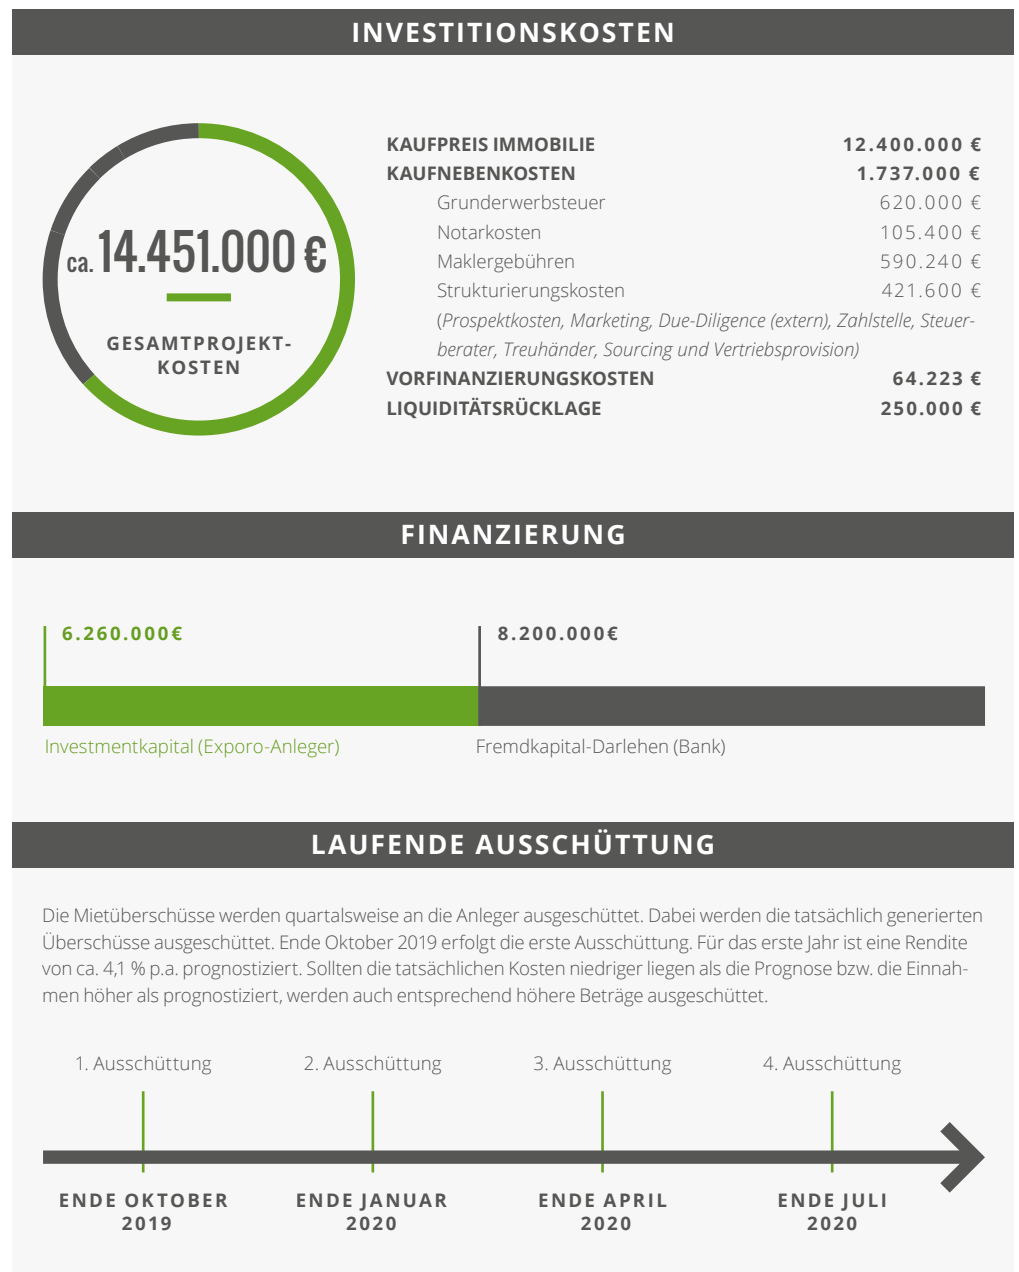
INVESTITIONSKOSTEN

ca. 14.451.000 €

GESAMTPROJEKTKOSTEN

| | |
|---|---|
| KAUFPREIS IMMOBILIE | 12.400.000 € |
| KAUFNEBENKOSTEN | 1.737.000 € |
| Grunderwerbsteuer | 620.000 € |
| Notarkosten | 105.400 € |
| Maklergebühren | 590.240 € |
| Strukturierungskosten | 421.600 € |

(Prospektkosten, Marketing, Due-Diligence (extern), Zahlstelle, Steuerberater, Treuhänder, Sourcing und Vertriebsprovision)

| | |
|---|---|
| VORFINANZIERUNGSKOSTEN | 64.223 € |
| LIQUIDITÄTSRÜCKLAGE | 250.000 € |

FINANZIERUNG

6.260.000€

8.200.000€

Investmentkapital (Exporo-Anleger)

Fremdkapital-Darlehen (Bank)

LAUFENDE AUSSCHÜTTUNG

Die Mietüberschüsse werden quartalsweise an die Anleger ausgeschüttet. Dabei werden die tatsächlich generierten Überschüsse ausgeschüttet. Ende Oktober 2019 erfolgt die erste Ausschüttung. Für das erste Jahr ist eine Rendite von ca. 4,1 % p.a. prognostiziert. Sollten die tatsächlichen Kosten niedriger liegen als die Prognose bzw. die Einnahmen höher als prognostiziert, werden auch entsprechend höhere Beträge ausgeschüttet.

1. Ausschüttung

2. Ausschüttung

3. Ausschüttung

4. Ausschüttung

ENDE OKTOBER 2019

ENDE JANUAR 2020

ENDE APRIL 2020

ENDE JULI 2020